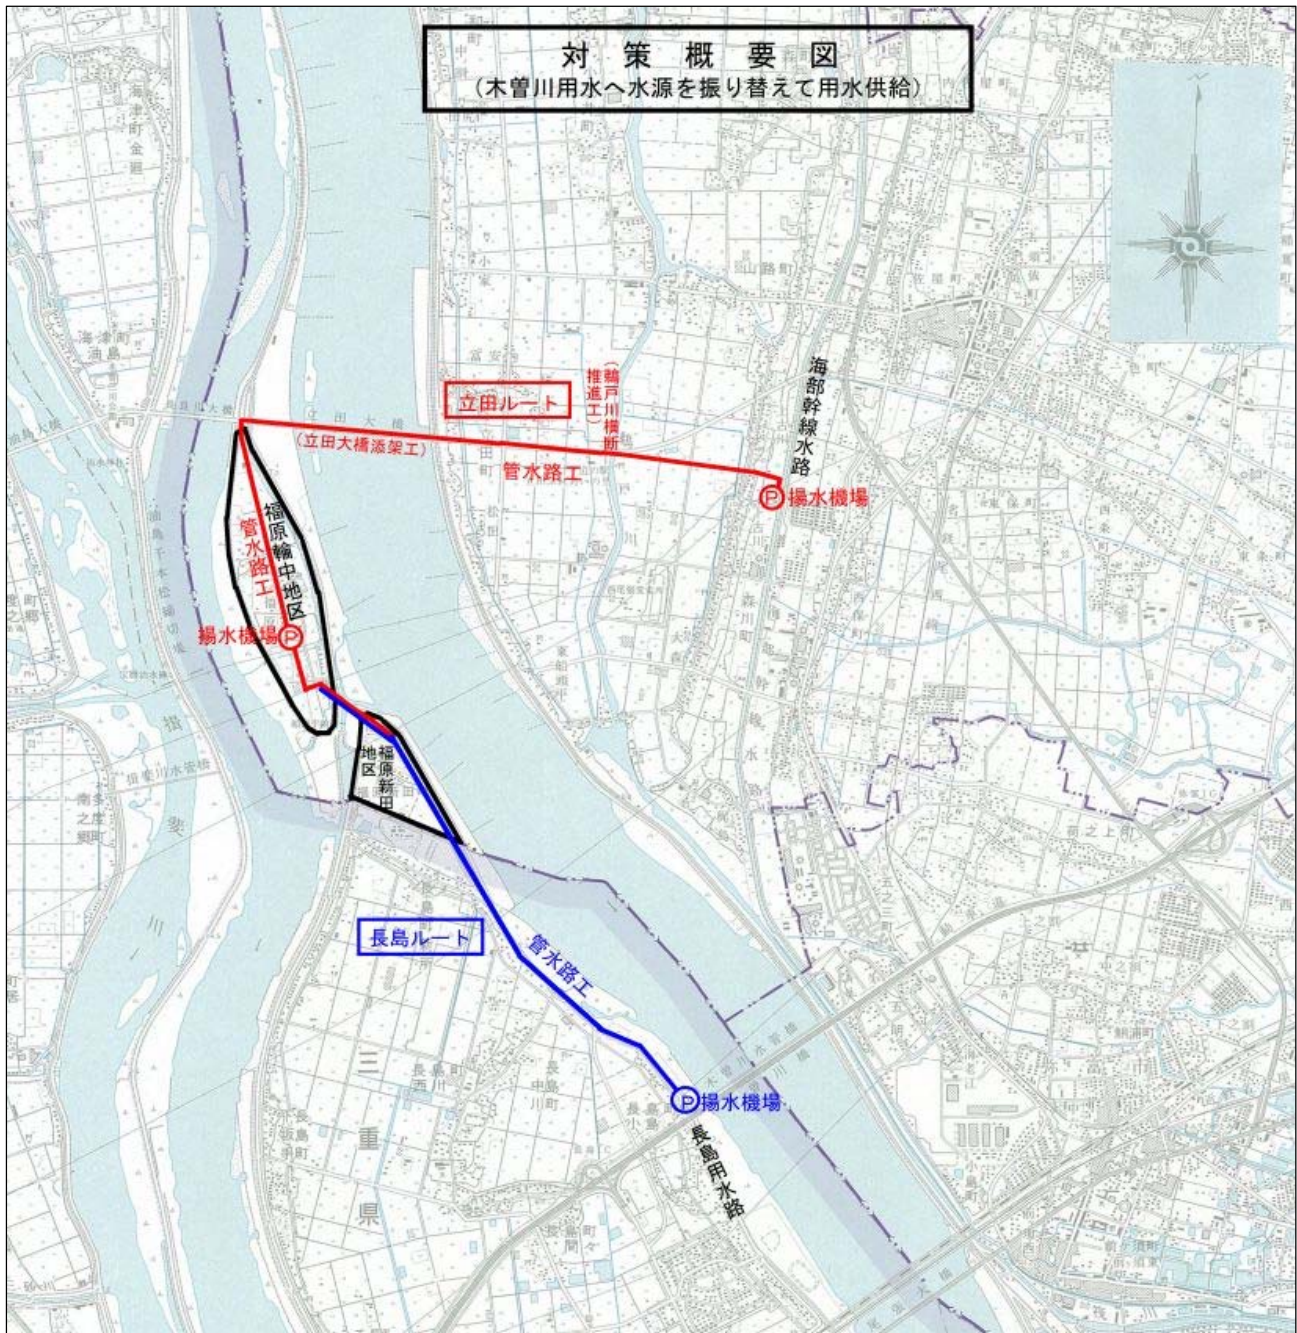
対策概要図
（木曽川用水へ水源を振り替えて用水供給）

立田ルート

（鵜戸川横断推進工）

海部幹線水路

（立田大橋添架工）

管水路工

P 揚水機場

福原輪中地区

管水路工

揚水機場 P

福原新田地区

長島ルート

管水路工

P 揚水機場

長島用水路

三重県

揖斐川